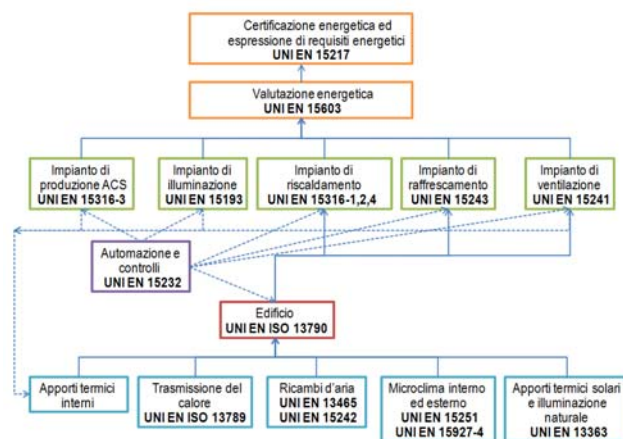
Certificazione energetica ed espressione di requisiti energetici
UNI EN 15217

Valutazione energetica
UNI EN 15603

Impianto di produzione ACS
UNI EN 15316-3

Impianto di illuminazione
UNI EN 15193

Impianto di riscaldamento
UNI EN 15316-1,2,4

Impianto di raffrescamento
UNI EN 15243

Impianto di ventilazione
UNI EN 15241

Automazione e controlli
UNI EN 15232

Edificio
UNI EN ISO 13790

Apporti termici interni

Trasmissione del calore
UNI EN ISO 13789

Ricambi d'aria
UNI EN 13465
UNI EN 15242

Microclima interno ed esterno
UNI EN 15251
UNI EN 15927-4

Apporti termici solari e illuminazione naturale
UNI EN 13363